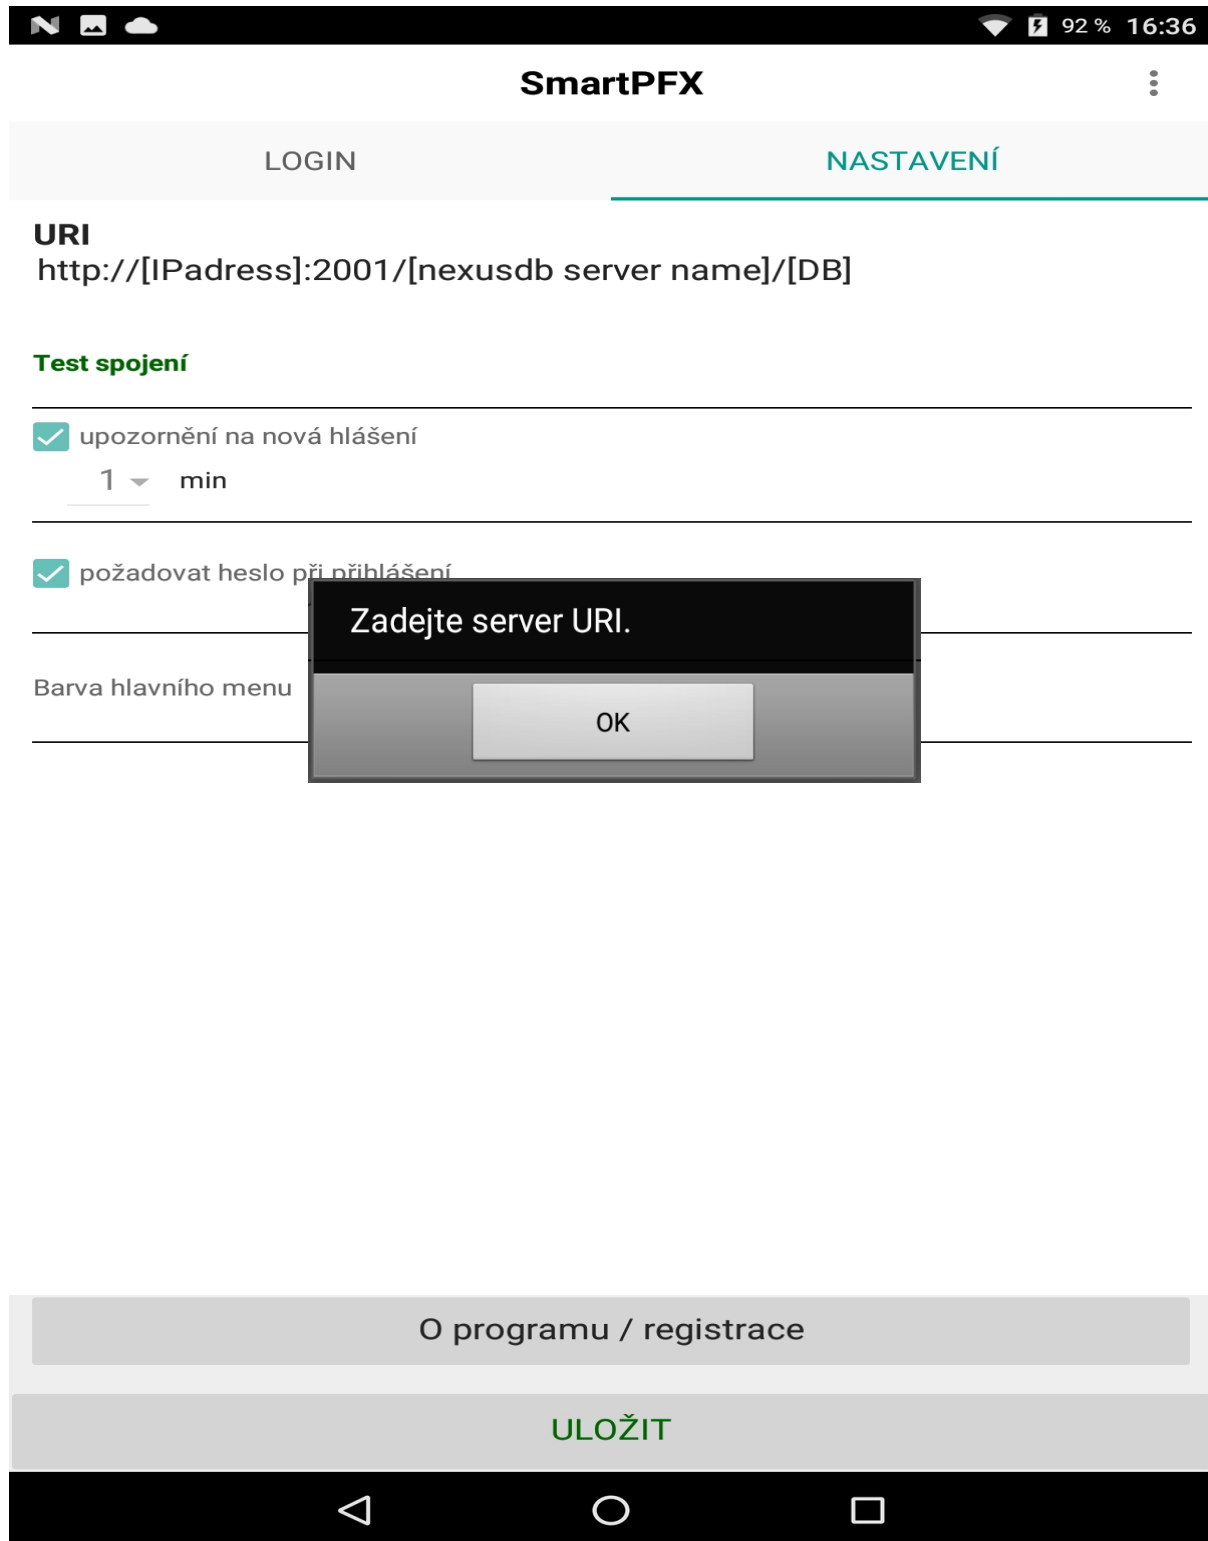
92 % 16:36

SmartPFX

LOGIN

NASTAVENÍ

URI
http://[IPadress]:2001/[nexusdb server name]/[DB]

Test spojení

upozornění na nová hlášení

1 min

požadovat heslo při přihlášení

Barva hlavního menu

Zadejte server URI.

OK

O programu / registrace

ULOŽIT